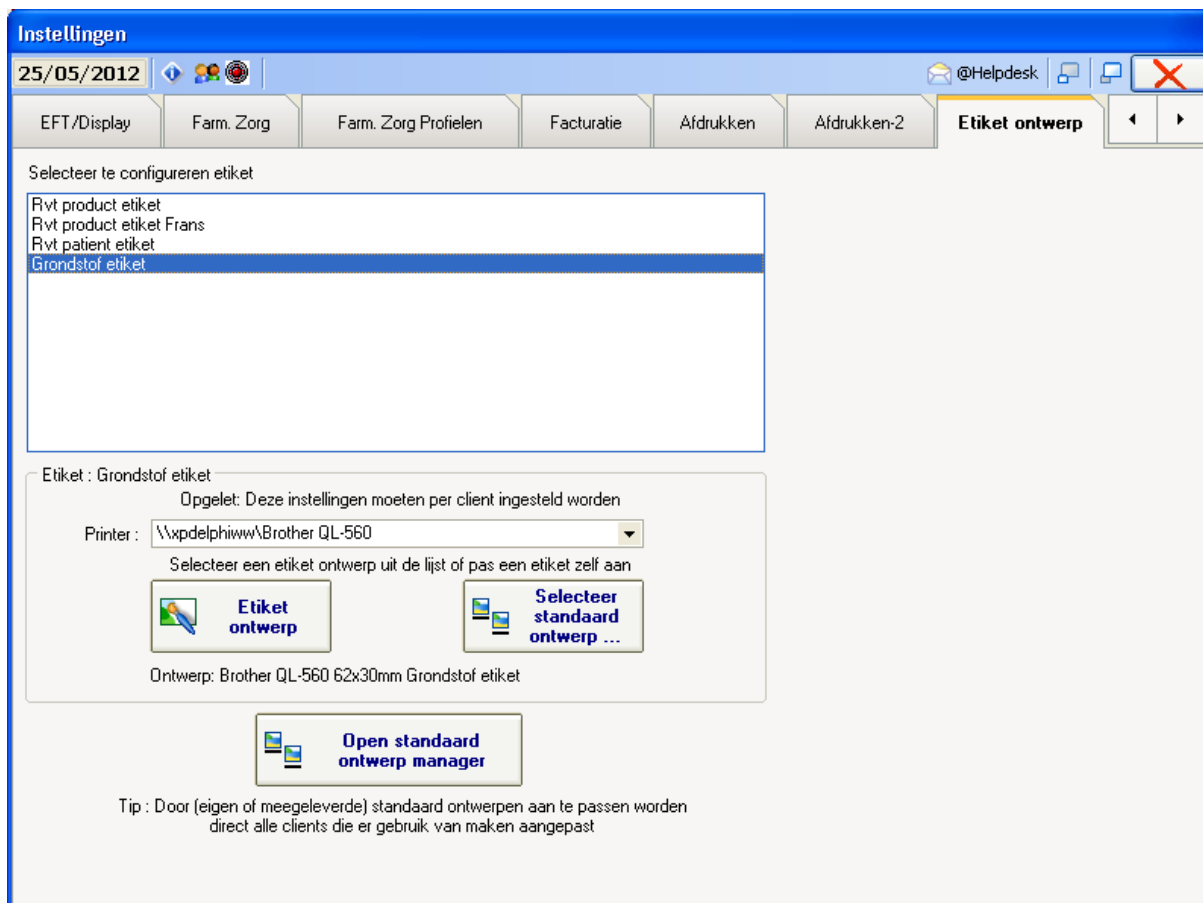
Instellingen

25/05/2012

@Helpdesk

EFT/Display | Farm. Zorg | Farm. Zorg Profielen | Facturatie | Afdrukken | Afdrukken-2 | Etiket ontwerp

Selecteer te configureren etiket

Rvt product etiket
Rvt product etiket Frans
Rvt patient etiket
Grondstof etiket

Etiket : Grondstof etiket

Opgelet: Deze instellingen moeten per client ingesteld worden

Printer : \\xpdelphiww\Brother QL-560

Selecteer een etiket ontwerp uit de lijst of pas een etiket zelf aan

Etiket ontwerp

Selecteer standaard ontwerp ...

Ontwerp: Brother QL-560 62x30mm Grondstof etiket

Open standaard ontwerp manager

Tip : Door (eigen of meegeleverde) standaard ontwerpen aan te passen worden direct alle clients die er gebruik van maken aangepast